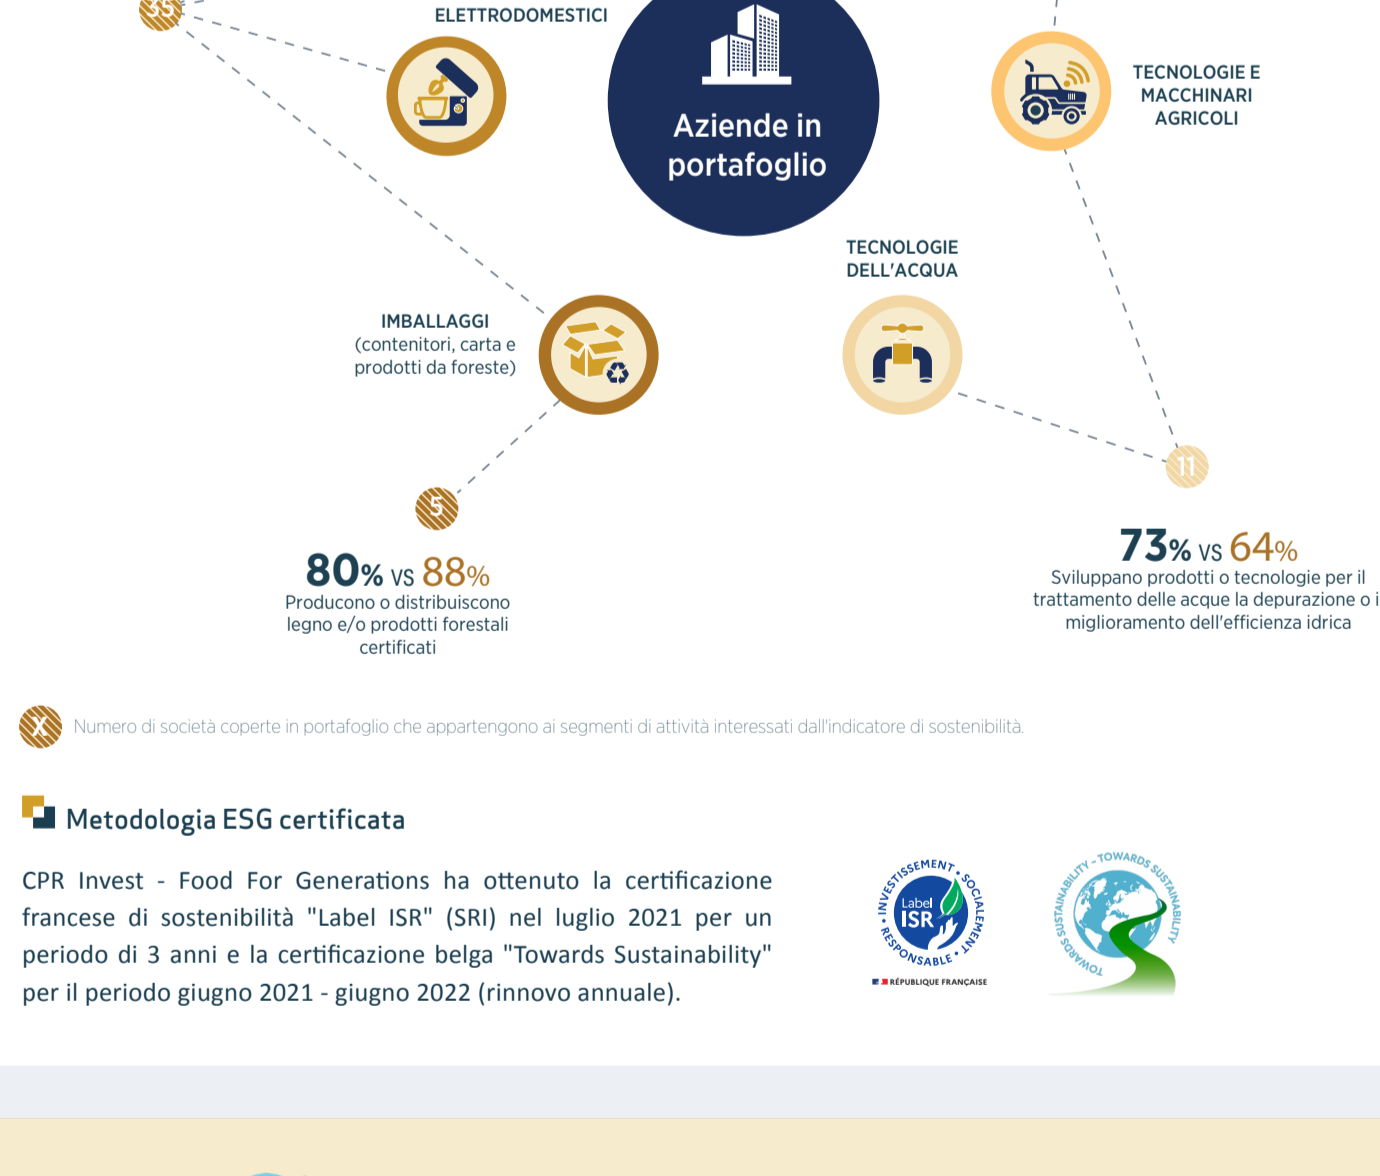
ELETTRODOMESTICI

Aziende in portafoglio

TECNOLOGIE E MACCHINARI AGRICOLI

TECNOLOGIE DELL'ACQUA

IMBALLAGGI
(contenitori, carta e prodotti da foreste)

5

80% VS 88%
Producono o distribuiscono legno e/o prodotti forestali certificati

11

73% VS 64%
Sviluppano prodotti o tecnologie per il trattamento delle acque la depurazione o i miglioramento dell'efficienza idrica

X Numero di società coperte in portafoglio che appartengono ai segmenti di attività interessati dall'indicatore di sostenibilità.

Metodologia ESG certificata

CPR Invest - Food For Generations ha ottenuto la certificazione francese di sostenibilità "Label ISR" (SRI) nel luglio 2021 per un periodo di 3 anni e la certificazione belga "Towards Sustainability" per il periodo giugno 2021 - giugno 2022 (rinnovo annuale).

INVESTISSEMENT SOCIALEMENT RESPONSABLE Label ISR
RÉPUBLIQUE FRANÇAISE

TOWARDS SUSTAINABILITY - TOWARDS SUSTAINABILITY